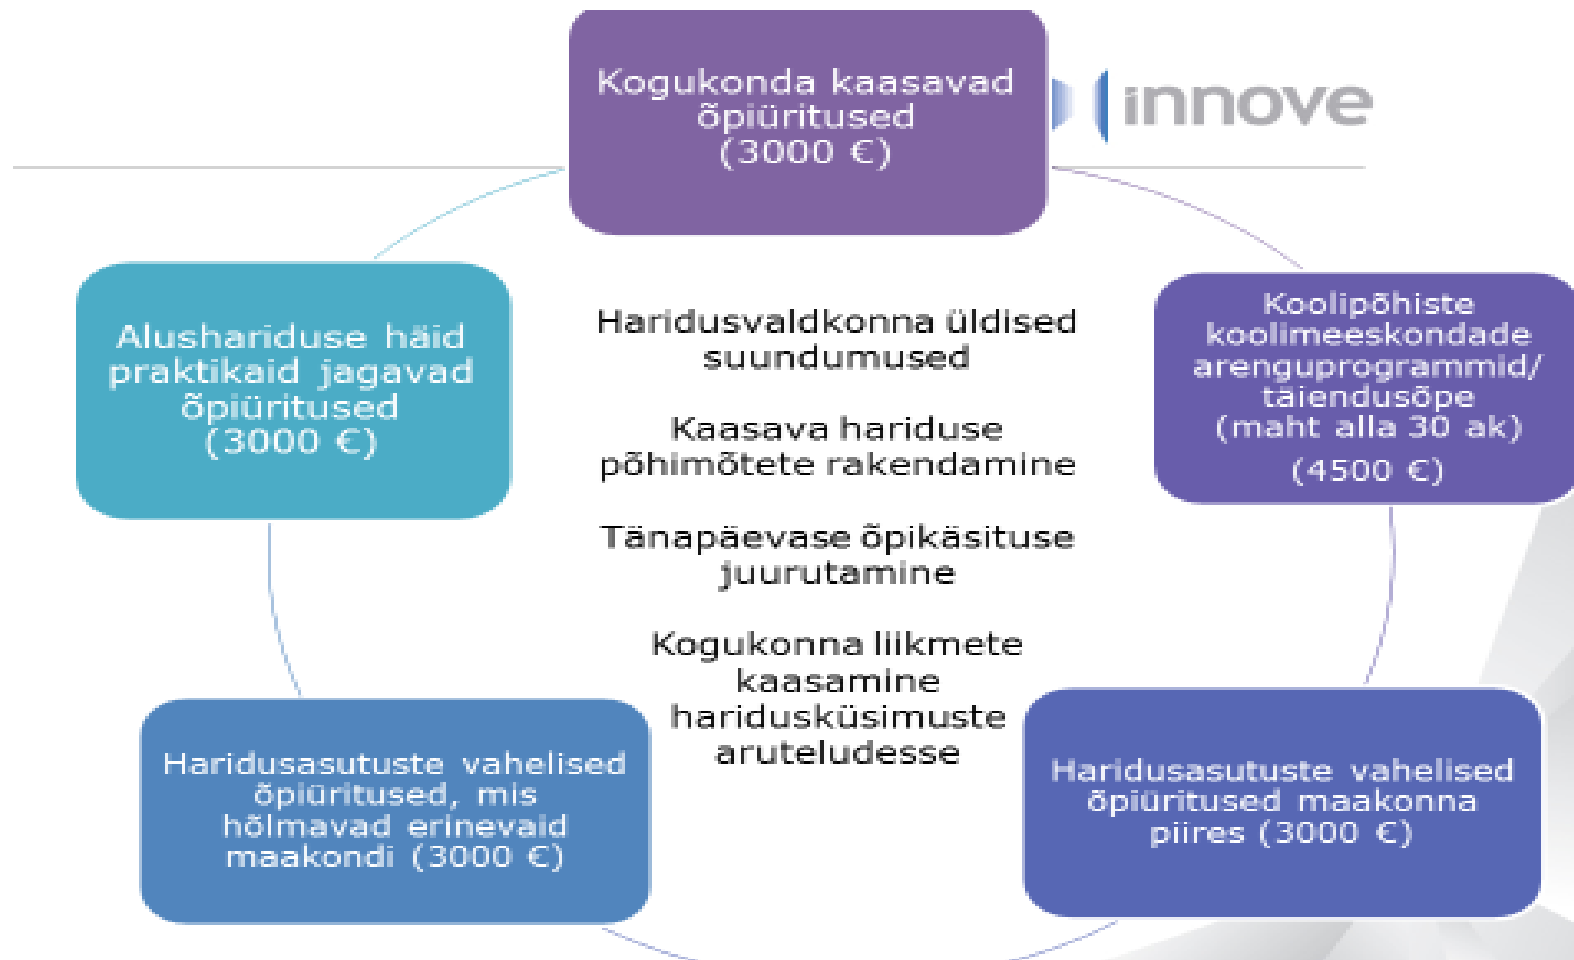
Kogukonda kaasavad õpiüritused (3000 €)

innove

Koolipõhiste koolimeeskondade arenguprogrammid/ täiendusõpe (maht alla 30 ak) (4500 €)

Haridusasutuste vahelised õpiüritused maakonna piires (3000 €)

Haridusasutuste vahelised õpiüritused, mis hõlmavad erinevaid maakondi (3000 €)

Alushariduse häid praktikaid jagavad õpiüritused (3000 €)

Haridusvaldkonna üldised suundumused

Kaasava hariduse põhimõtete rakendamine

Tänapäevase õpikäsituse juurutamine

Kogukonna liikmete kaasamine hariduküsimuste aruteludesse